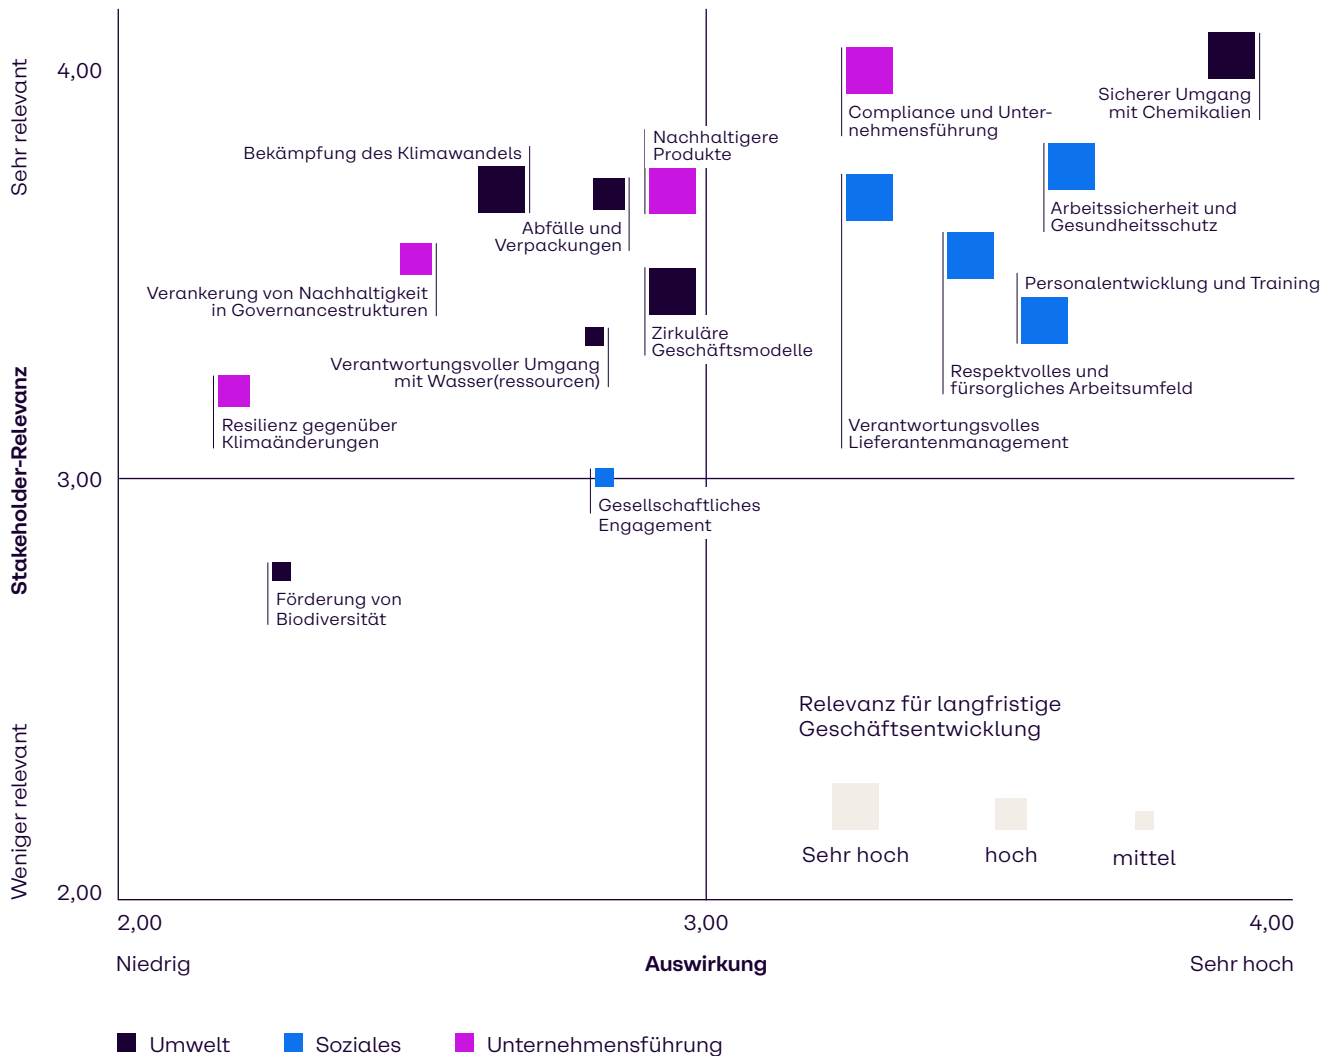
Sehr relevant

Stakeholder-Relevanz

Weniger relevant

4,00

3,00

2,00

Sicherer Umgang mit Chemikalien

Compliance und Unternehmensführung

Nachhaltigere Produkte

Bekämpfung des Klimawandels

Abfälle und Verpackungen

Arbeitssicherheit und Gesundheitsschutz

Verankerung von Nachhaltigkeit in Governancestrukturen

Personalentwicklung und Training

Zirkuläre Geschäftsmodelle

Verantwortungsvoller Umgang mit Wasser(ressourcen)

Respektvolles und fürsorgliches Arbeitsumfeld

Resilienz gegenüber Klimaänderungen

Verantwortungsvolles Lieferantenmanagement

Gesellschaftliches Engagement

Förderung von Biodiversität

Relevanz für langfristige Geschäftsentwicklung

Sehr hoch

hoch

mittel

2,00

3,00

4,00

Niedrig

Auswirkung

Sehr hoch

Umwelt

Soziales

Unternehmensführung